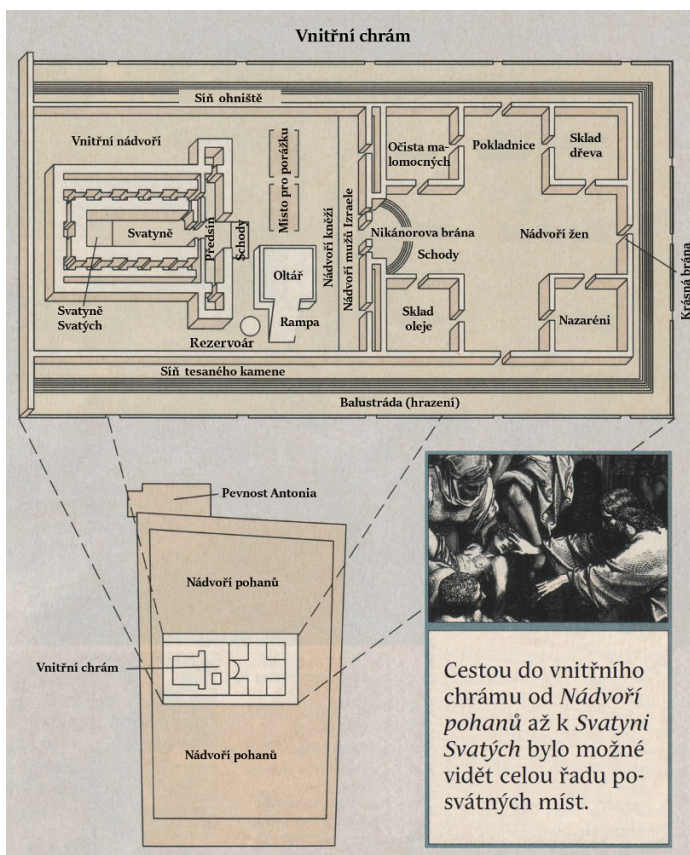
Vnitřní chrám

Síň ohniště

Vnitřní nádvoří

Místo pro porážku

Svatyně

Předsíň

Schody

Svatyně Svatých

Oltář

Rampa

Rezervoár

Nádvoří kněží

Nádvoří mužů Izraele

Očista malomocných

Pokladnice

Sklad dřeva

Nikánorova brána

Schody

Nádvoří žen

Krásná brána

Sklad oleje

Nazaréni

Síň tesaného kamene

Balustráda (hrazení)

Pevnost Antonia

Nádvoří pohanů

Vnitřní chrám

Nádvoří pohanů

Cestou do vnitřního chrámu od *Nádvoří pohanů* až k *Svatyni Svatých* bylo možné vidět celou řadu posvátných míst.